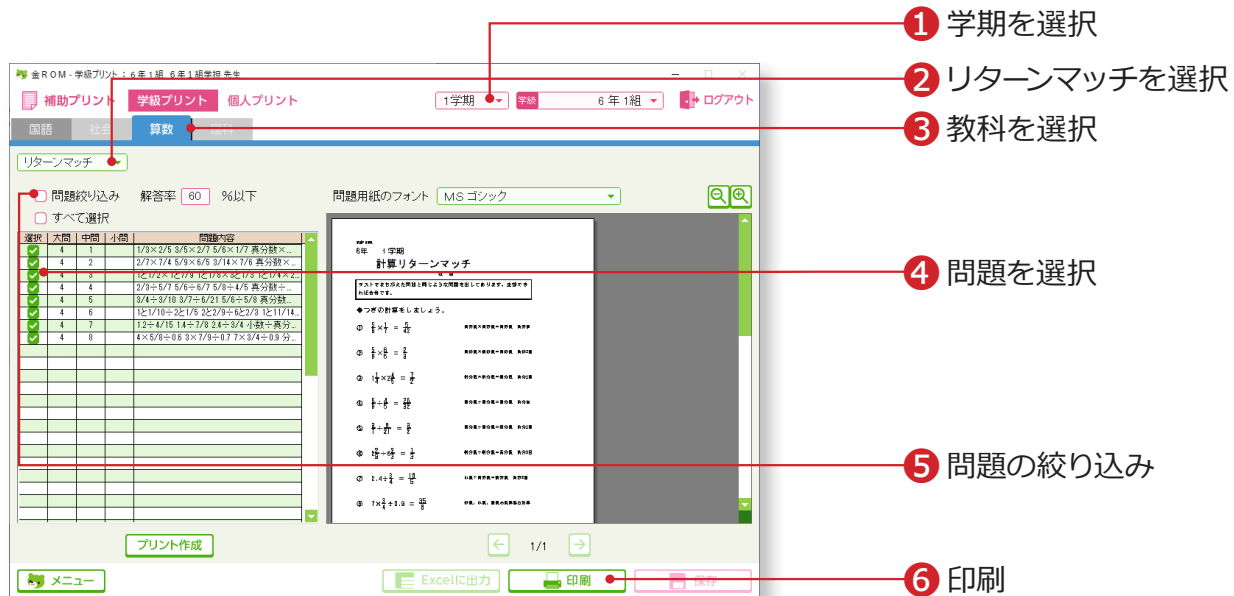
金ROM - 学級プリント：6年1組 6年1組学担 先生

補助プリント　学級プリント　個人プリント

1学期　学級　6年1組　ログアウト

国語　社会　算数　理科

リターンマッチ

問題絞り込み　解答率 60 %以下

すべて選択

問題用紙のフォント　MSゴシック

| 選択 | 大問 | 中問 | 小問 | 問題内容 |
|---|---|---|---|---|
| ✓ | 4 | 1 | | 1/3×2/5 3/5×2/7 5/6×1/7 真分数×... |
| ✓ | 4 | 2 | | 2/7×7/4 5/9×6/5 3/14×7/6 真分数×... |
| ✓ | 4 | 3 | | 1と1/2×1と1/9 1と1/6×3と1/3 1と1/4×2... |
| ✓ | 4 | 4 | | 2/3÷5/7 5/6÷6/7 5/8÷4/5 真分数÷... |
| ✓ | 4 | 5 | | 3/4÷3/10 3/7÷6/21 5/6÷5/8 真分数... |
| ✓ | 4 | 6 | | 1と1/10÷2と1/5 2と2/9÷6と2/3 1と11/14... |
| ✓ | 4 | 7 | | 1.2÷4/15 1.4÷7/8 2÷3/4 小数÷真分... |
| ✓ | 4 | 8 | | 4×5/8÷0.6 3×7/9÷0.7 7×3/4÷0.9 分... |

6年　1学期
計算リターンマッチ

テストでまちがえた問題と同じような問題を出しております。全部できれば合格です。

◆つぎの計算をしましょう。

① $\frac{6}{7}\times\frac{1}{7}=\frac{6}{49}$

② $\frac{5}{6}\times\frac{6}{5}=\frac{1}{1}$

③ $1\frac{1}{4}\times2\frac{4}{5}=\frac{7}{2}$

④ $\frac{5}{8}\div\frac{4}{5}=\frac{25}{32}$

⑤ $\frac{3}{7}\div\frac{6}{21}=\frac{3}{2}$

⑥ $1\frac{1}{10}\div2\frac{1}{5}=\frac{1}{2}$

⑦ $2.4\div\frac{3}{4}=\frac{16}{5}$

⑧ $7\times\frac{3}{4}\div0.9=\frac{35}{6}$

1/1

プリント作成

メニュー　Excelに出力　印刷　保存

❶ 学期を選択
❷ リターンマッチを選択
❸ 教科を選択
❹ 問題を選択
❺ 問題の絞り込み
❻ 印刷